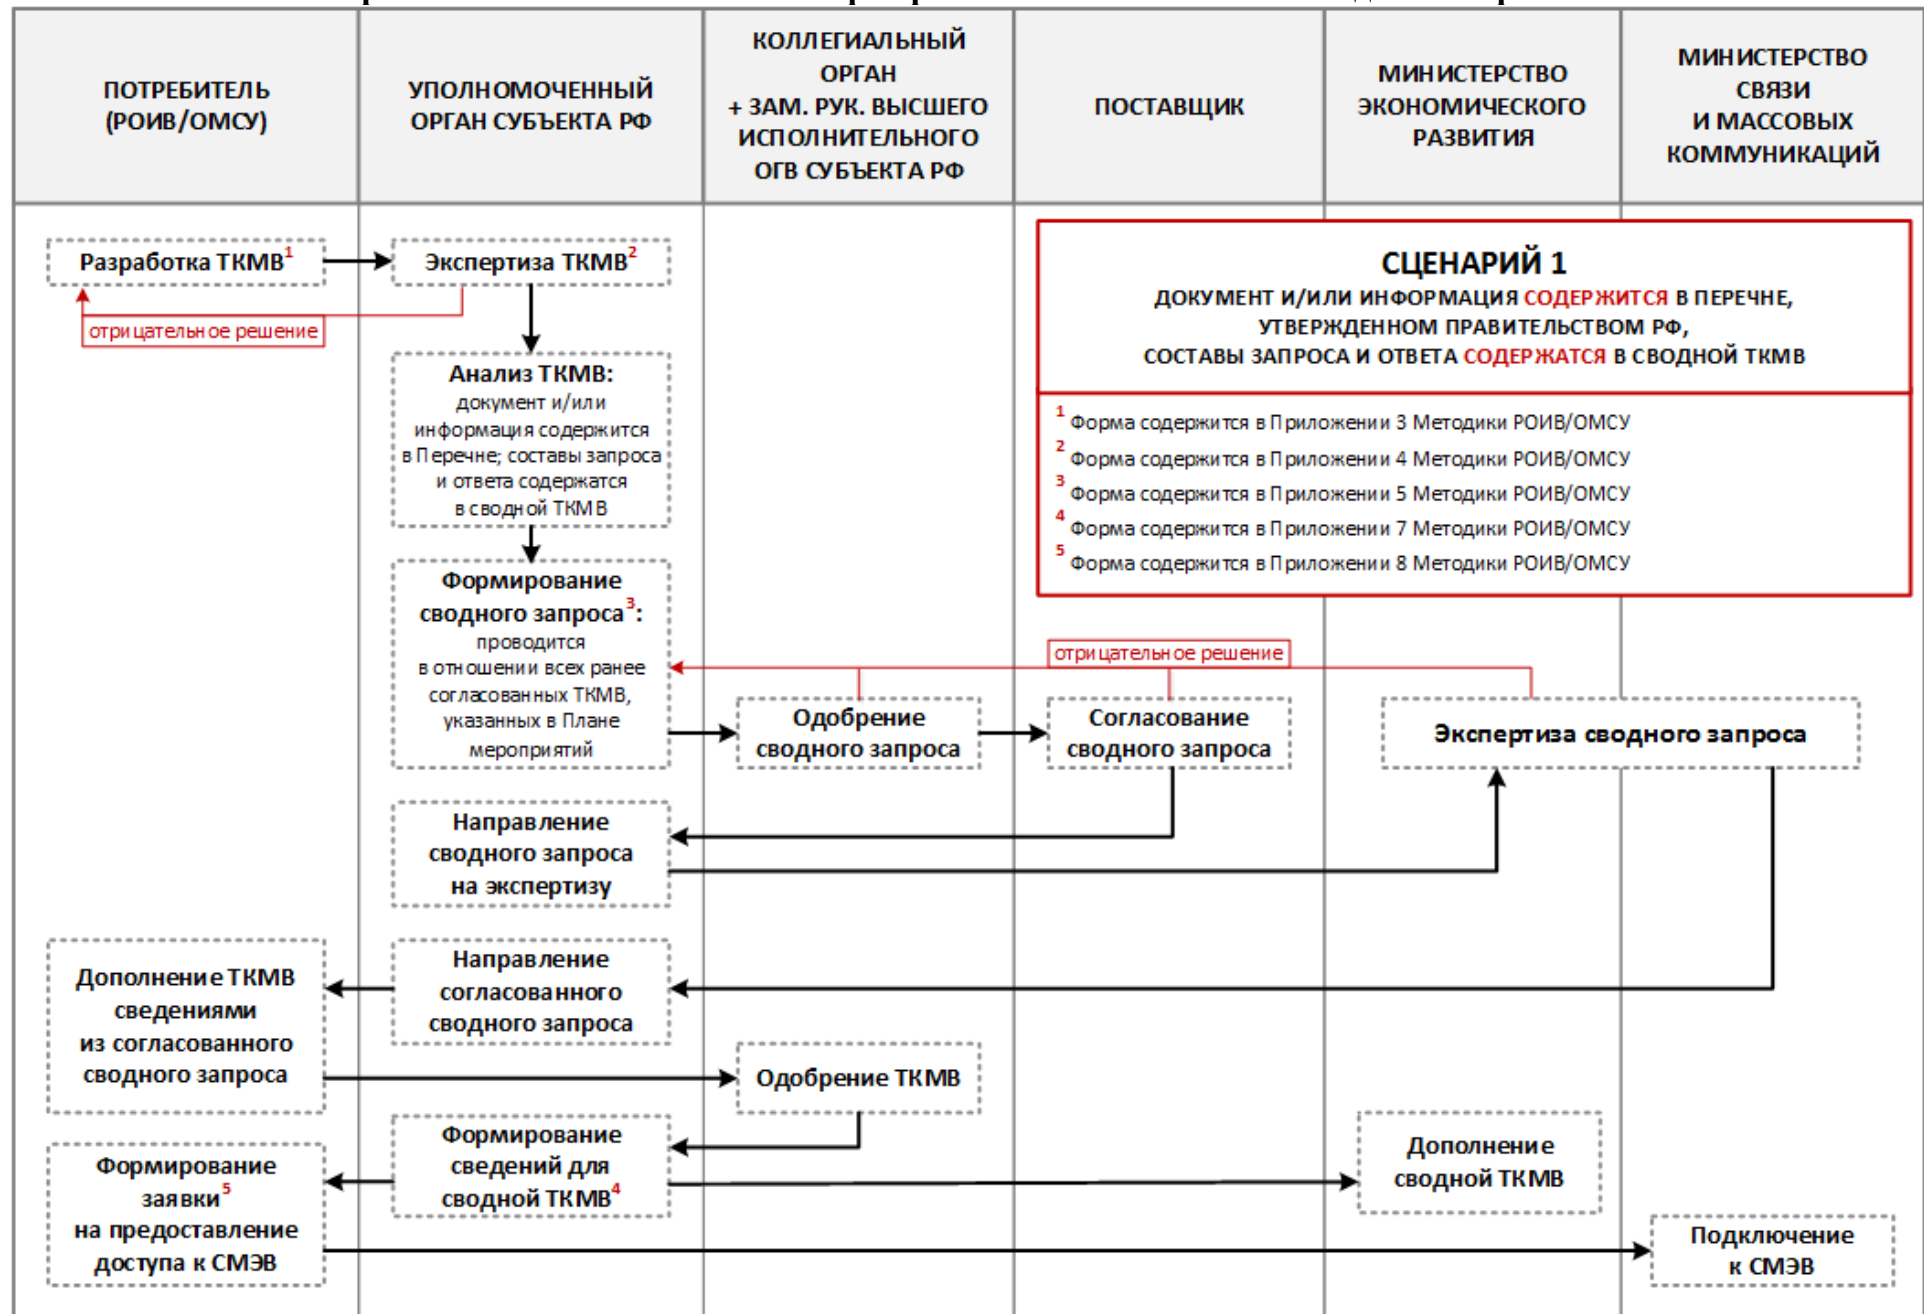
| ПОТРЕБИТЕЛЬ (РОИВ/ОМСУ) | УПОЛНОМОЧЕННЫЙ ОРГАН СУБЪЕКТА РФ | КОЛЛЕГИАЛЬНЫЙ ОРГАН + ЗАМ. РУК. ВЫСШЕГО ИСПОЛНИТЕЛЬНОГО ОГВ СУБЪЕКТА РФ | ПОСТАВЩИК | МИНИСТЕРСТВО ЭКОНОМИЧЕСКОГО РАЗВИТИЯ | МИНИСТЕРСТВО СВЯЗИ И МАССОВЫХ КОММУНИКАЦИЙ |
|---|---|---|---|---|---|

Разработка ТКМВ$^1$

Экспертиза ТКМВ$^2$

отрицательное решение

Анализ ТКМВ: документ и/или информация содержится в Перечне; составы запроса и ответа содержатся в сводной ТКМВ

Формирование сводного запроса$^3$: проводится в отношении всех ранее согласованных ТКМВ, указанных в Плане мероприятий

СЦЕНАРИЙ 1
ДОКУМЕНТ И/ИЛИ ИНФОРМАЦИЯ СОДЕРЖИТСЯ В ПЕРЕЧНЕ, УТВЕРЖДЕННОМ ПРАВИТЕЛЬСТВОМ РФ, СОСТАВЫ ЗАПРОСА И ОТВЕТА СОДЕРЖАТСЯ В СВОДНОЙ ТКМВ

$^1$ Форма содержится в Приложении 3 Методики РОИВ/ОМСУ
$^2$ Форма содержится в Приложении 4 Методики РОИВ/ОМСУ
$^3$ Форма содержится в Приложении 5 Методики РОИВ/ОМСУ
$^4$ Форма содержится в Приложении 7 Методики РОИВ/ОМСУ
$^5$ Форма содержится в Приложении 8 Методики РОИВ/ОМСУ

отрицательное решение

Одобрение сводного запроса

Согласование сводного запроса

Экспертиза сводного запроса

Направление сводного запроса на экспертизу

Дополнение ТКМВ сведениями из согласованного сводного запроса

Направление согласованного сводного запроса

Одобрение ТКМВ

Формирование заявки$^5$ на предоставление доступа к СМЭВ

Формирование сведений для сводной ТКМВ$^4$

Дополнение сводной ТКМВ

Подключение к СМЭВ